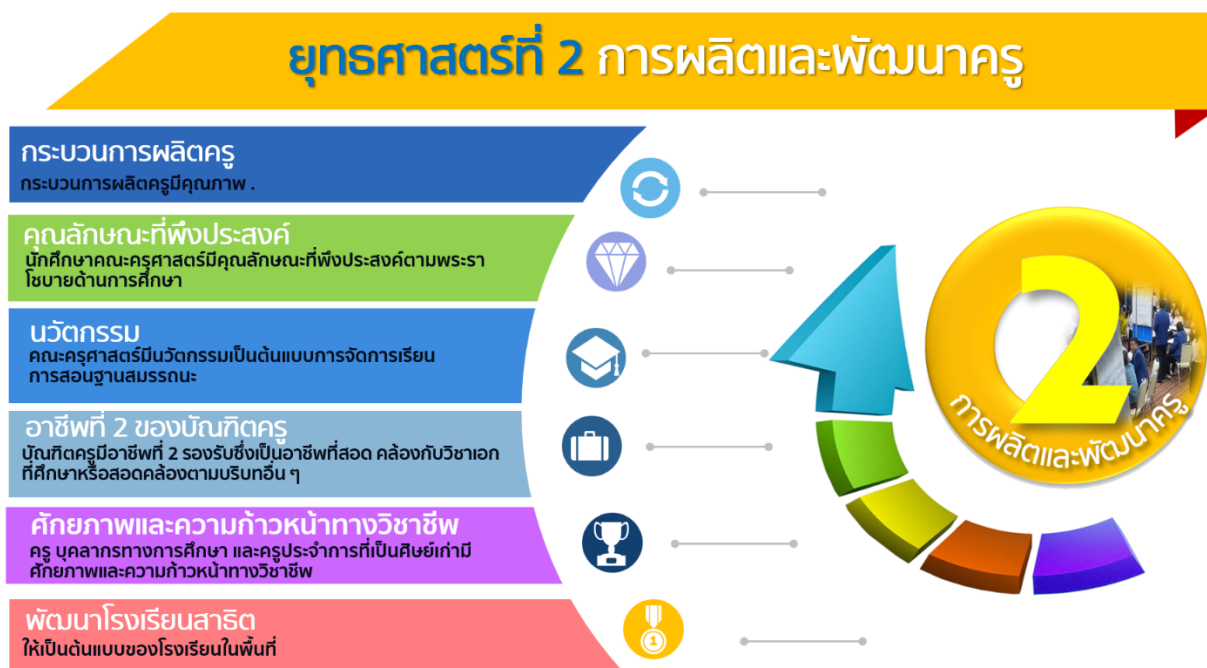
ยุทธศาสตร์ที่ 2 การผลิตและพัฒนาครู

กระบวนการผลิตครู
กระบวนการผลิตครูมีคุณภาพ .

คุณลักษณะที่พึงประสงค์
นักศึกษาคณะครุศาสตร์มีคุณลักษณะที่พึงประสงค์ตามพระราโชบายด้านการศึกษา

นวัตกรรม
คณะครุศาสตร์มีนวัตกรรมเป็นต้นแบบการจัดการเรียนการสอนฐานสมรรถนะ

อาชีพที่ 2 ของบัณฑิตครู
บัณฑิตครูมีอาชีพที่ 2 รองรับซึ่งเป็นอาชีพที่สอด คล้องกับวิชาเอกที่ศึกษาหรือสอดคล้องตามบริบทอื่น ๆ

ศักยภาพและความก้าวหน้าทางวิชาชีพ
ครู บุคลากรทางการศึกษา และครูประจำการที่เป็นศิษย์เก่ามีศักยภาพและความก้าวหน้าทางวิชาชีพ

พัฒนาโรงเรียนสาธิต
ให้เป็นต้นแบบของโรงเรียนในพื้นที่

2
การผลิตและพัฒนาครู

1